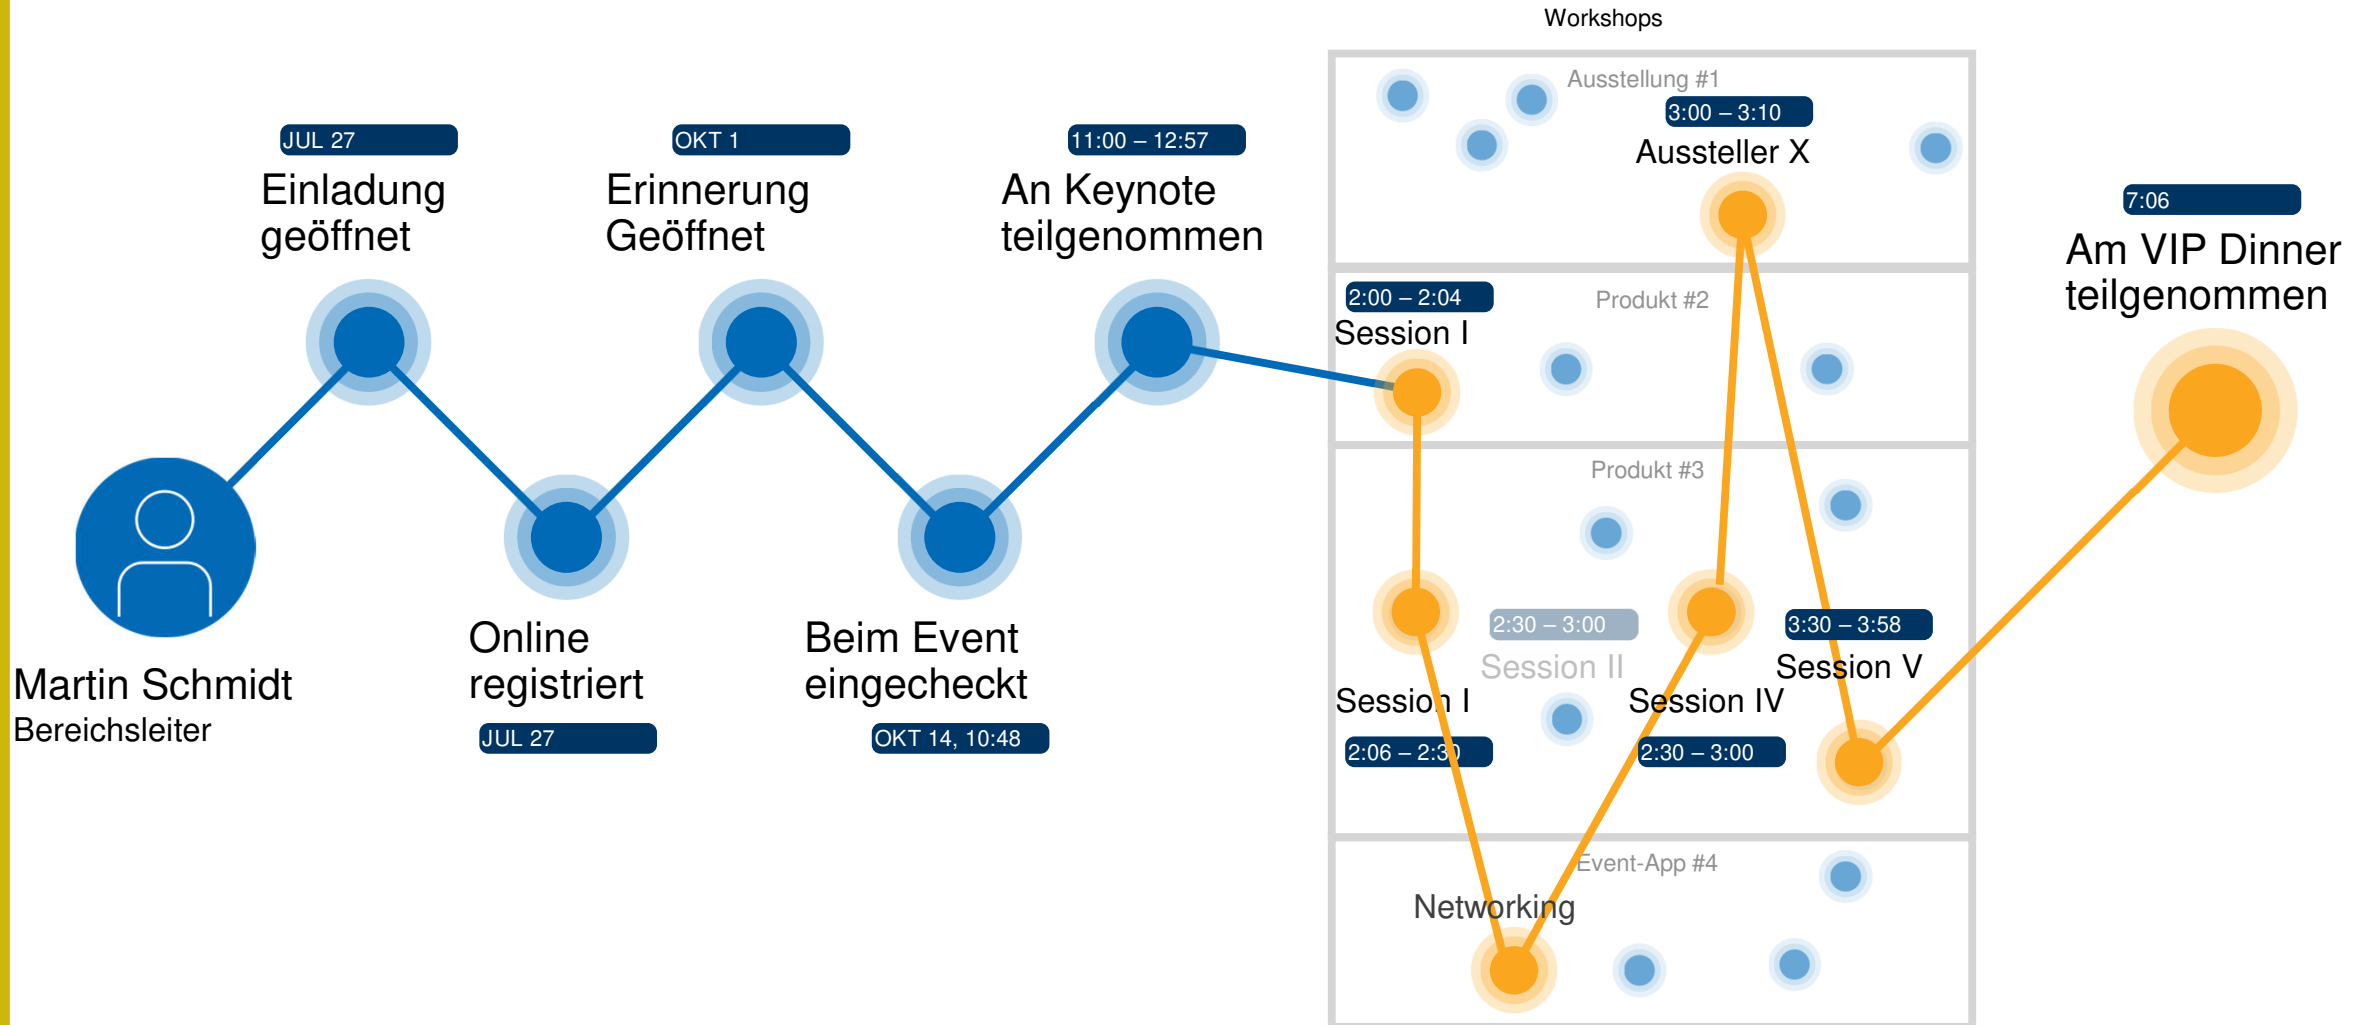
Workshops

JUL 27
Einladung geöffnet

OKT 1
Erinnerung Geöffnet

11:00 – 12:57
An Keynote teilgenommen

Martin Schmidt
Bereichsleiter

Online registriert
JUL 27

Beim Event eingecheckt
OKT 14, 10:48

Ausstellung #1
3:00 – 3:10
Aussteller X

Produkt #2
2:00 – 2:04
Session I

Produkt #3
2:30 – 3:00
Session II
3:30 – 3:58
Session V
Session I
2:06 – 2:30
Session IV
2:30 – 3:00

Event-App #4
Networking

7:06
Am VIP Dinner teilgenommen